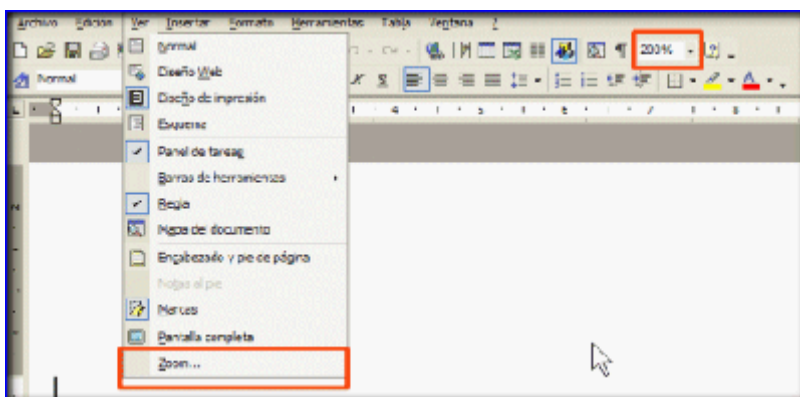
Archivo Edición Ver Insertar Formato Herramientas Tabla Ventana ?

Normal

200%

Normal
Diseño Web
Diseño de impresión
Esquema
Panel de tareas
Barras de herramientas
Regla
Mapa de documento
Encabezado y pie de página
Notas al pie
Marcas
Pantalla completa
Zoom...